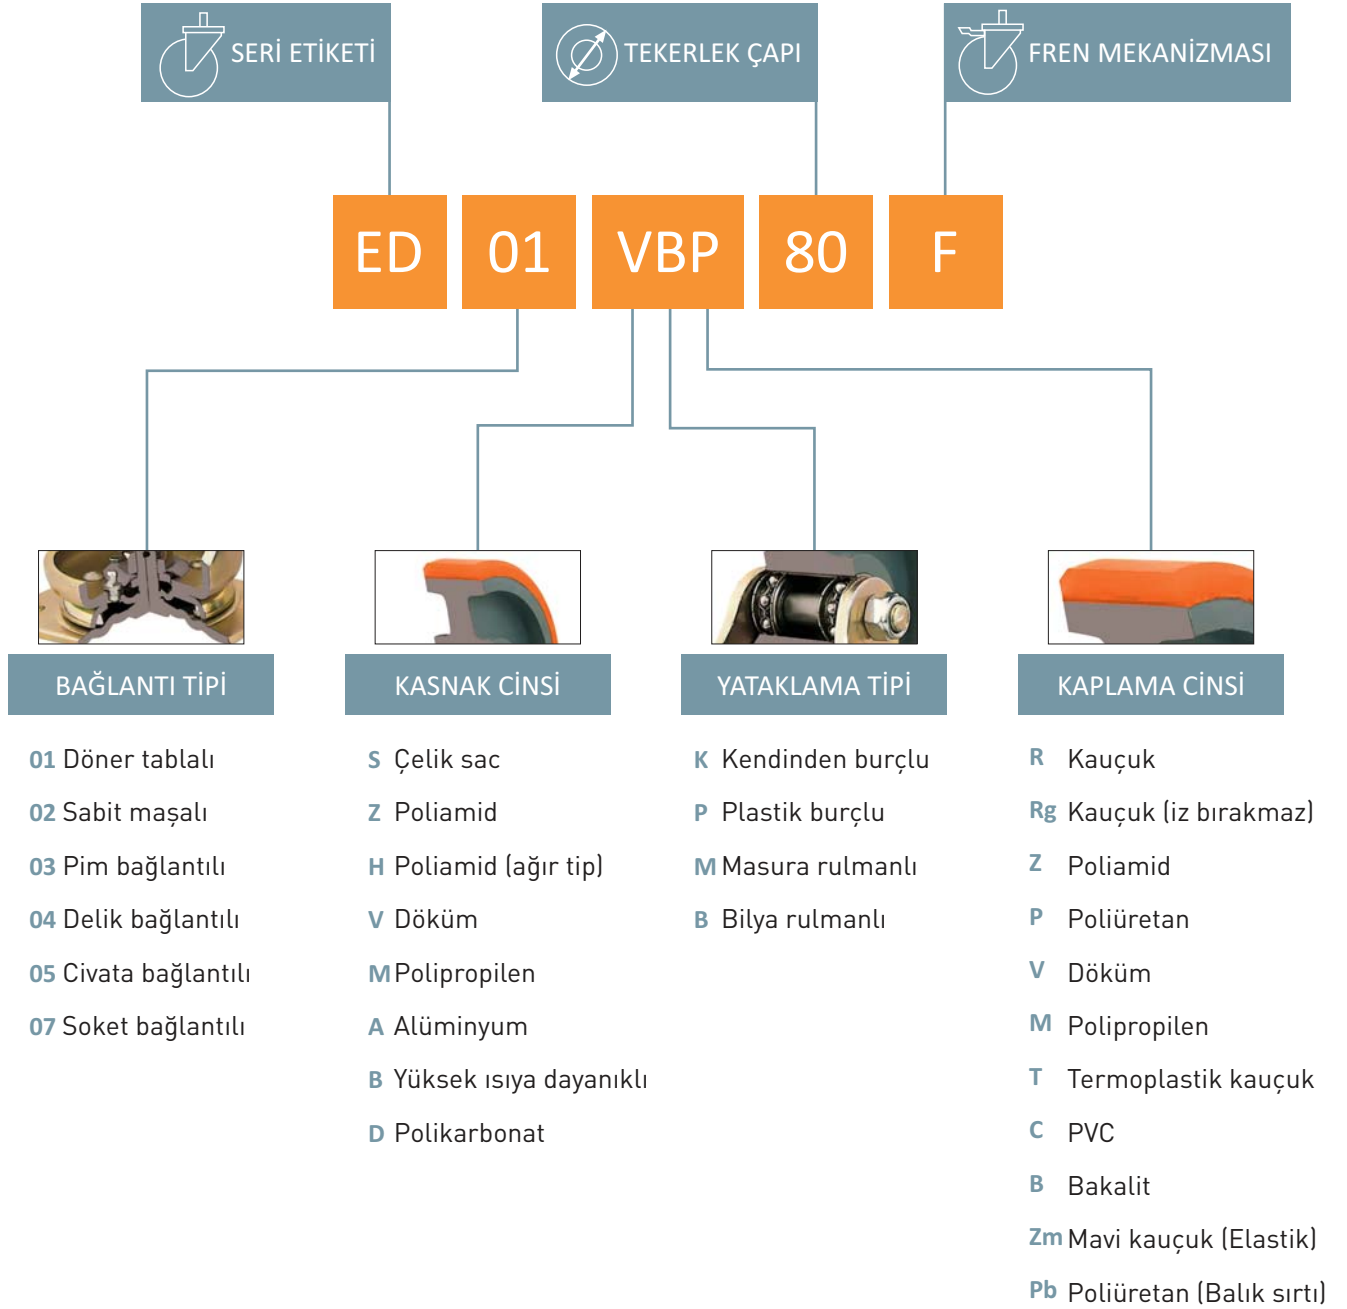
SERİ ETİKETİ

TEKERLEK ÇAPI

FREN MEKANİZMASI

ED 01 VBP 80 F

BAĞLANTI TİPİ

01 Döner tablalı
02 Sabit maşalı
03 Pim bağlantılı
04 Delik bağlantılı
05 Civata bağlantılı
07 Soket bağlantılı

KASNAK CİNSİ

S Çelik sac
Z Poliamid
H Poliamid (ağır tip)
V Döküm
M Polipropilen
A Alüminyum
B Yüksek ısıya dayanıklı
D Polikarbonat

YATAKLAMA TİPİ

K Kendinden burçlu
P Plastik burçlu
M Masura rulmanlı
B Bilya rulmanlı

KAPLAMA CİNSİ

R Kauçuk
Rg Kauçuk (iz bırakmaz)
Z Poliamid
P Poliüretan
V Döküm
M Polipropilen
T Termoplastik kauçuk
C PVC
B Bakalit
Zm Mavi kauçuk (Elastik)
Pb Poliüretan (Balık sırtı)